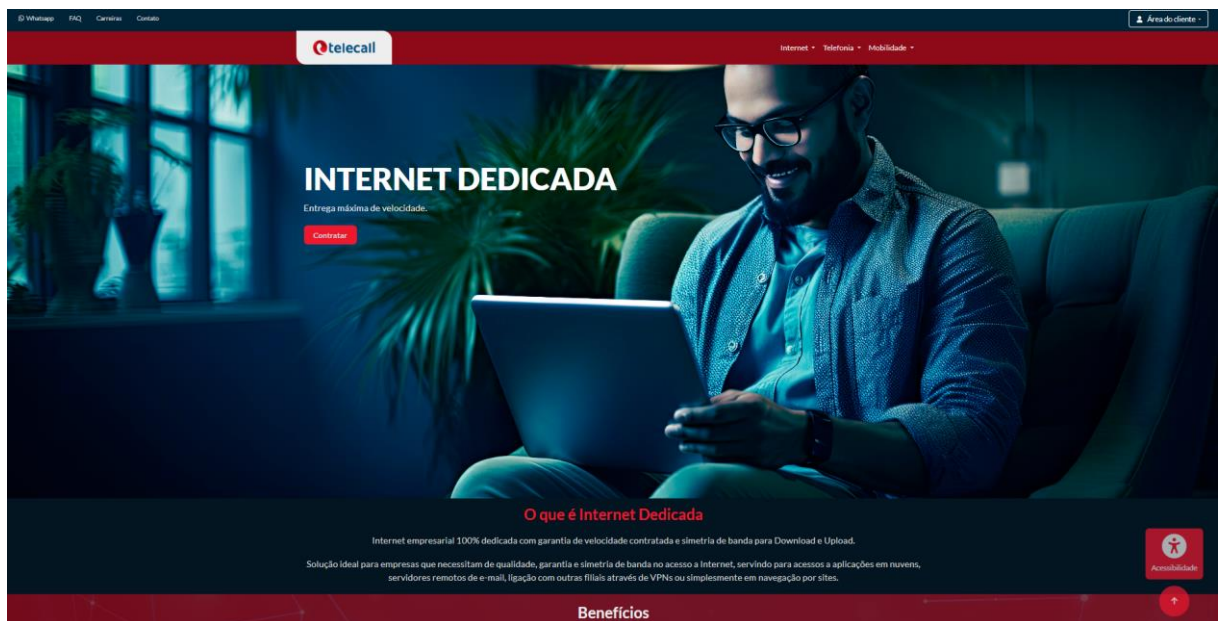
Whatsapp FAQ Carreiras Contato

Área do cliente

telecall

Internet Telefonia Mobilidade

INTERNET DEDICADA

Entrega máxima de velocidade.

Contratar

O que é Internet Dedicada

Internet empresarial 100% dedicada com garantia de velocidade contratada e simetria de banda para Download e Upload.

Solução ideal para empresas que necessitam de qualidade, garantia e simetria de banda no acesso a Internet, servindo para acessos a aplicações em nuvens, servidores remotos de e-mail, ligação com outras filiais através de VPNs ou simplesmente em navegação por sites.

Acessibilidade

Benefícios